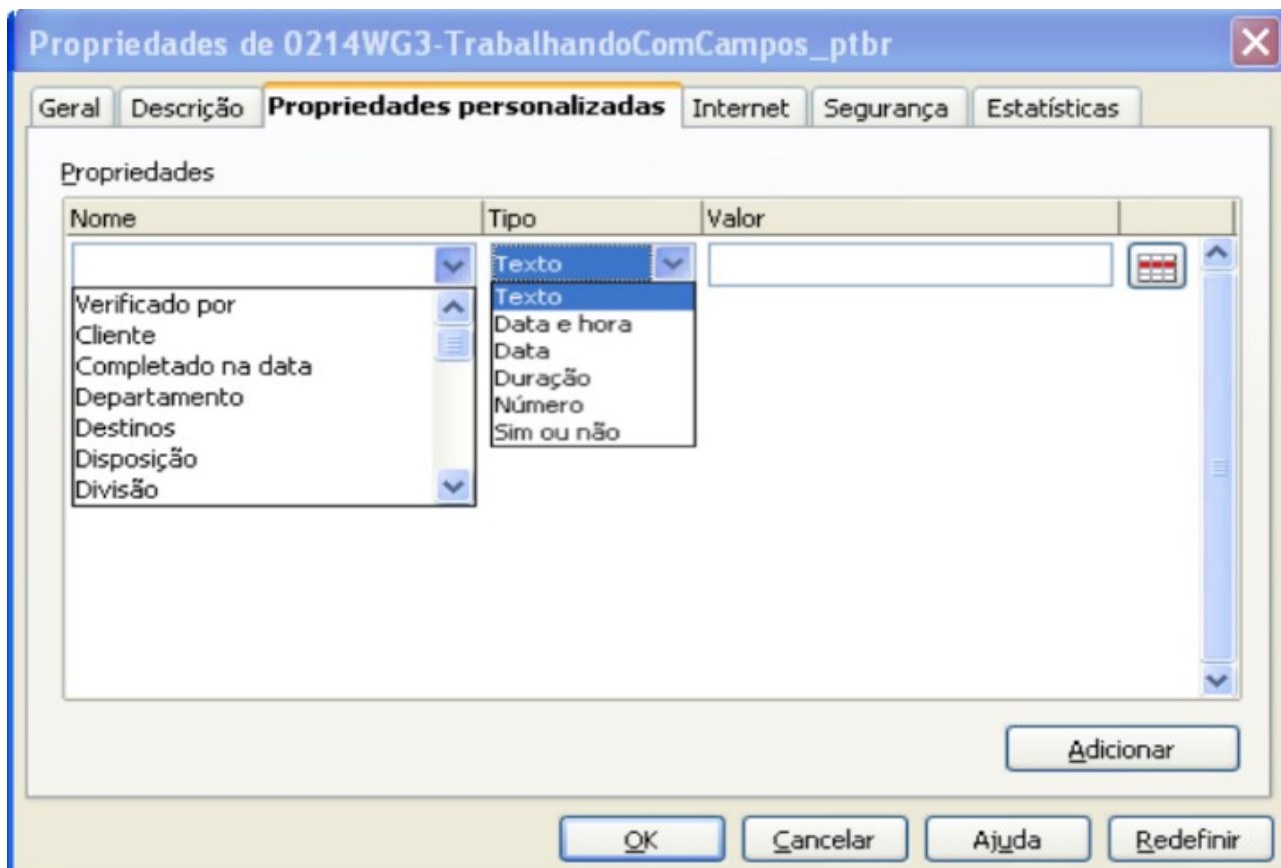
Propriedades de 0214WG3-TrabalhandoComCampos_ptbr

Geral | Descrição | Propriedades personalizadas | Internet | Segurança | Estatísticas

Propriedades

| Nome | Tipo | Valor |
|---|---|---|

Texto

Verificado por
Cliente
Completado na data
Departamento
Destinos
Disposição
Divisão

Texto
Data e hora
Data
Duração
Número
Sim ou não

Adicionar

OK | Cancelar | Ajuda | Redefinir